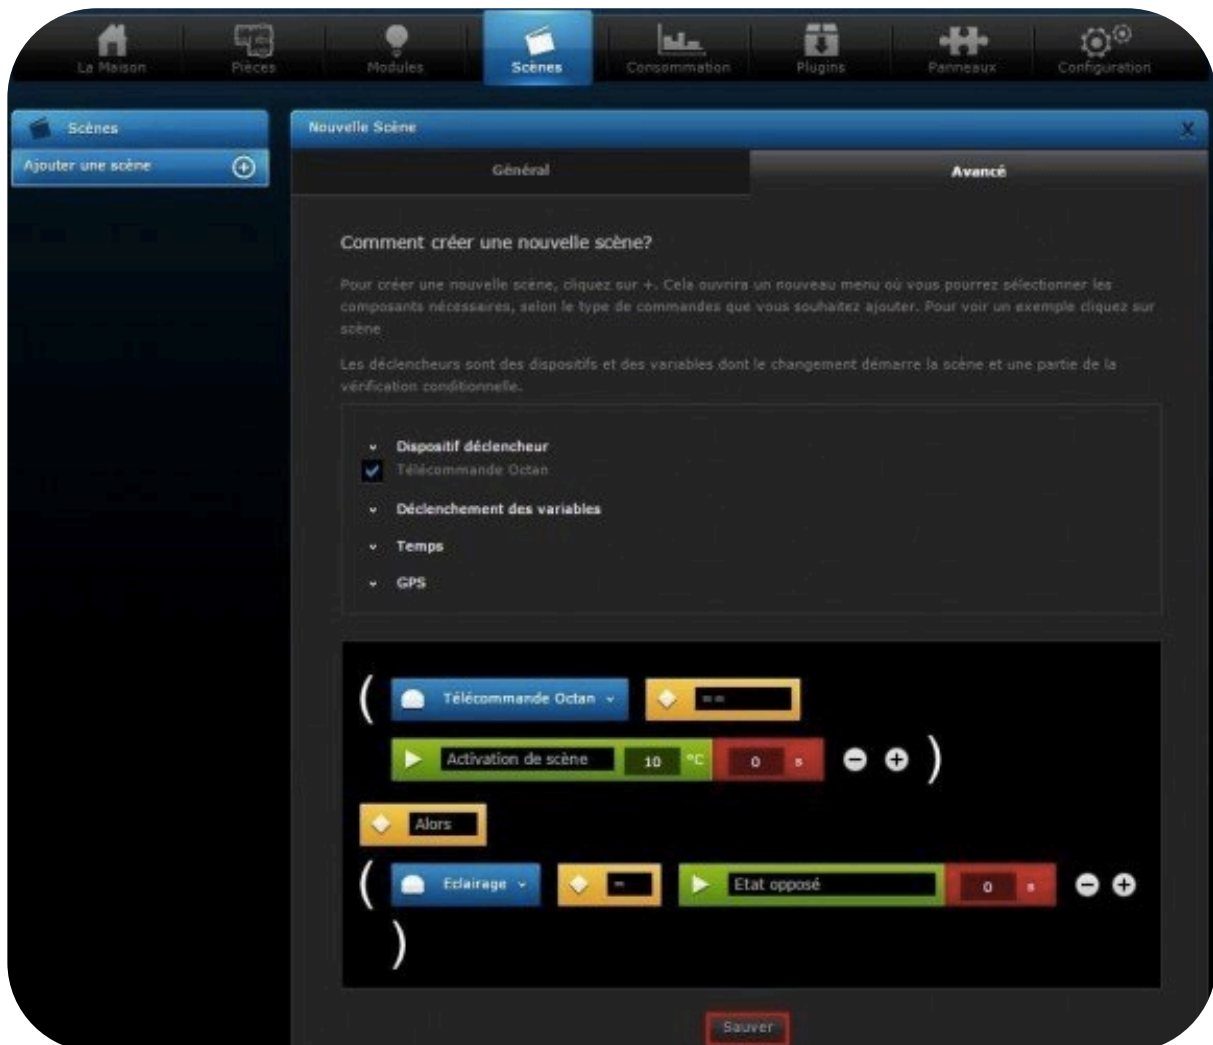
La Maison Pièces Modules Scènes Consommation Plugins Panneaux Configuration

Scènes

Ajouter une scène

Nouvelle Scène

Général

Avancé

Comment créer une nouvelle scène?

Pour créer une nouvelle scène, cliquez sur +. Cela ouvrira un nouveau menu où vous pourrez sélectionner les composants nécessaires, selon le type de commandes que vous souhaitez ajouter. Pour voir un exemple cliquez sur scène

Les déclencheurs sont des dispositifs et des variables dont le changement démarre la scène et une partie de la vérification conditionnelle.

Dispositif déclencheur

Télécommande Octan

Déclenchement des variables

Temps

GPS

( Télécommande Octan ==

Activation de scène 10 °C 0 s )

Alors

( Eclairage = Etat opposé 0 s

)

Sauver